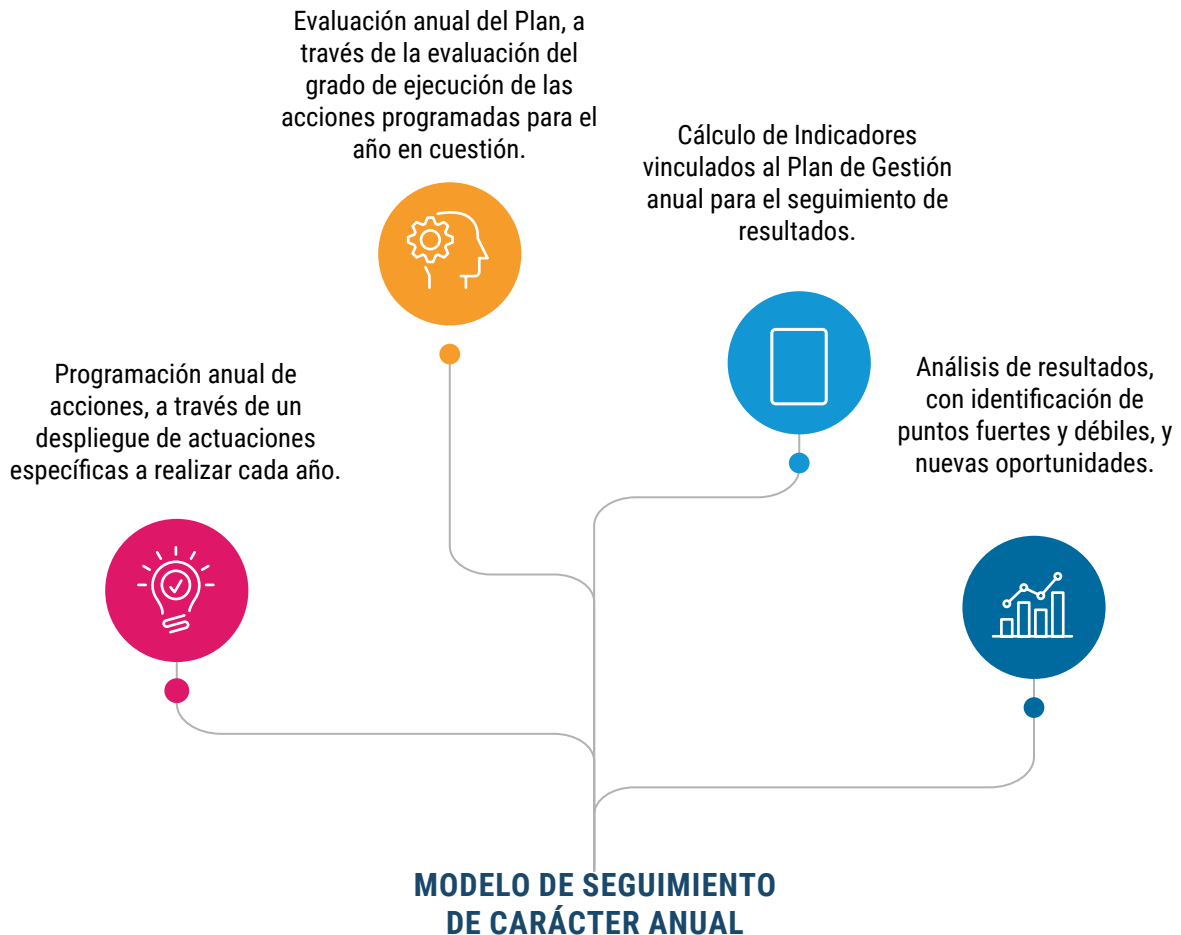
Evaluación anual del Plan, a través de la evaluación del grado de ejecución de las acciones programadas para el año en cuestión.

Cálculo de Indicadores vinculados al Plan de Gestión anual para el seguimiento de resultados.

Programación anual de acciones, a través de un despliegue de actuaciones específicas a realizar cada año.

Análisis de resultados, con identificación de puntos fuertes y débiles, y nuevas oportunidades.

MODELO DE SEGUIMIENTO DE CARÁCTER ANUAL